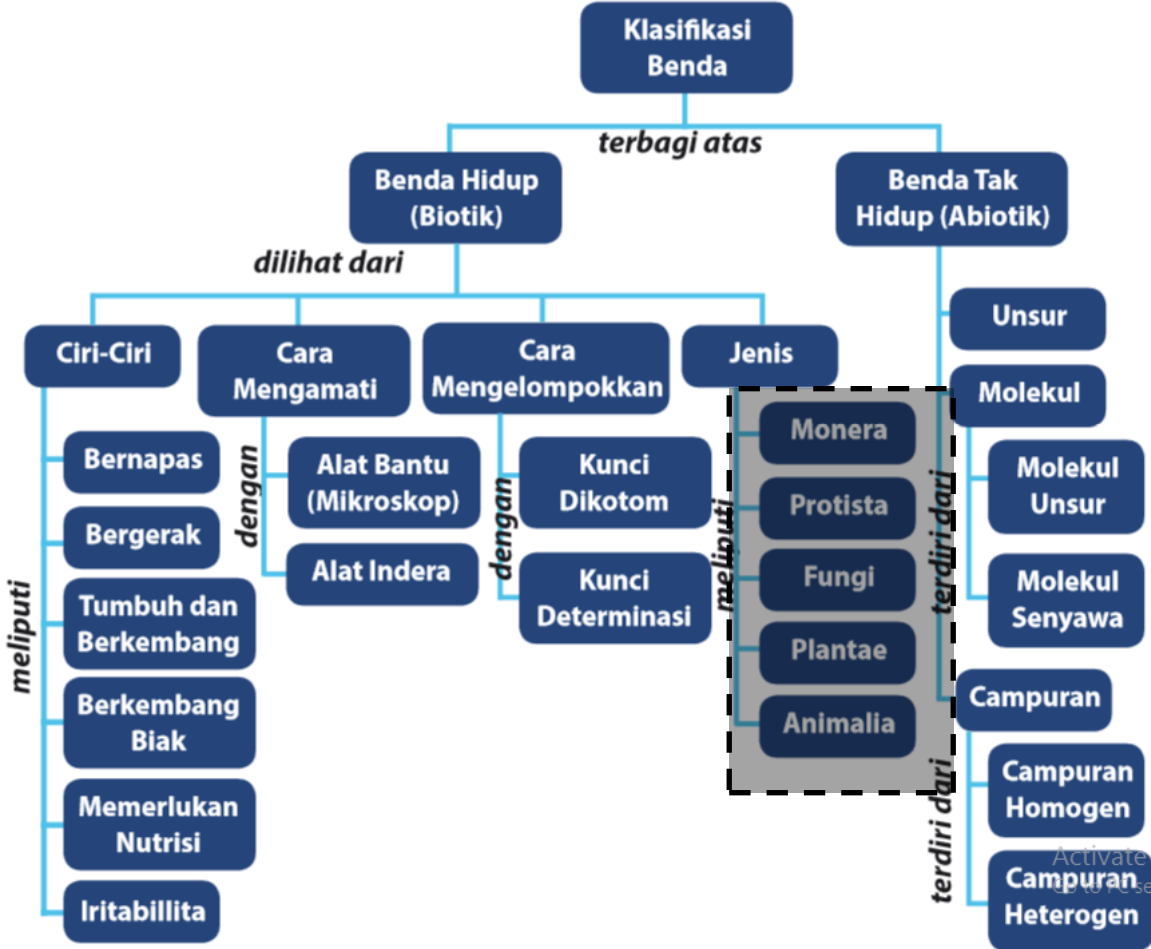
Klasifikasi Benda

terbagi atas

Benda Hidup (Biotik)

Benda Tak Hidup (Abiotik)

dilihat dari

Ciri-Ciri

Cara Mengamati

Cara Mengelompokkan

Jenis

meliputi

Bernapas

Bergerak

Tumbuh dan Berkembang

Berkembang Biak

Memerlukan Nutrisi

Iritabillita

dengan

Alat Bantu (Mikroskop)

Alat Indera

dengan

Kunci Dikotom

Kunci Determinasi

meliputi

Monera

Protista

Fungi

Plantae

Animalia

Unsur

Molekul

terdiri dari

Molekul Unsur

Molekul Senyawa

Campuran

terdiri dari

Campuran Homogen

Campuran Heterogen

Activate
Go to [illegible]